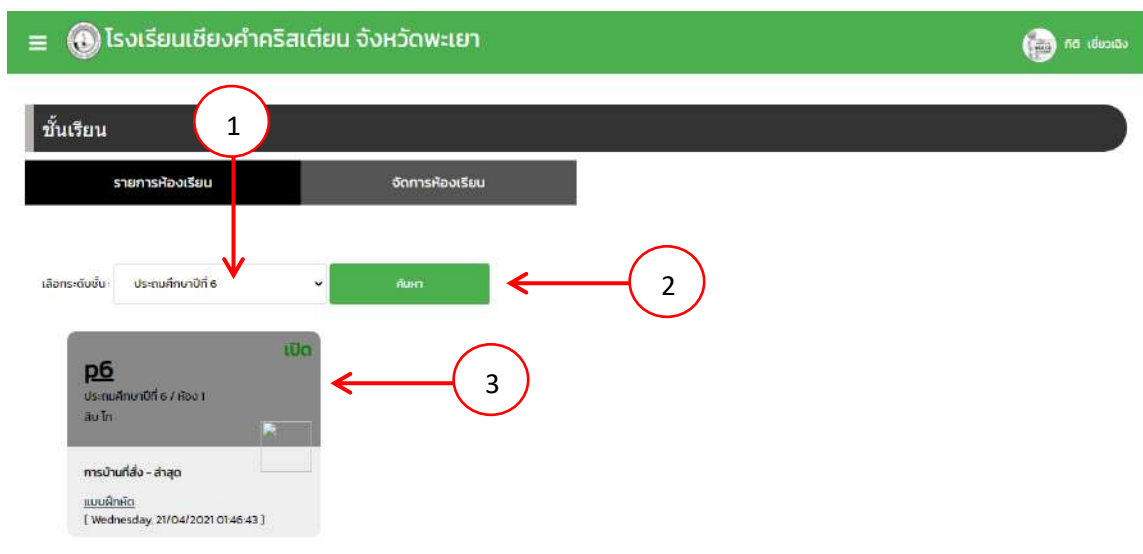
≡ โรงเรียนเชียงคำคริสเตียน จังหวัดพะเยา

กิติ เชี่ยวเฉิง

ชั้นเรียน

1

รายการห้องเรียน

จัดการห้องเรียน

เลือกระดับชั้น : ประถมศึกษาปีที่ 6

ค้นหา

2

เปิด

p6

ประถมศึกษาปีที่ 6 / ห้อง 1

สัน โก

3

การบ้านที่สั่ง - ล่าสุด

แบบฝึกหัด

[ Wednesday, 21/04/2021 01:46:43 ]